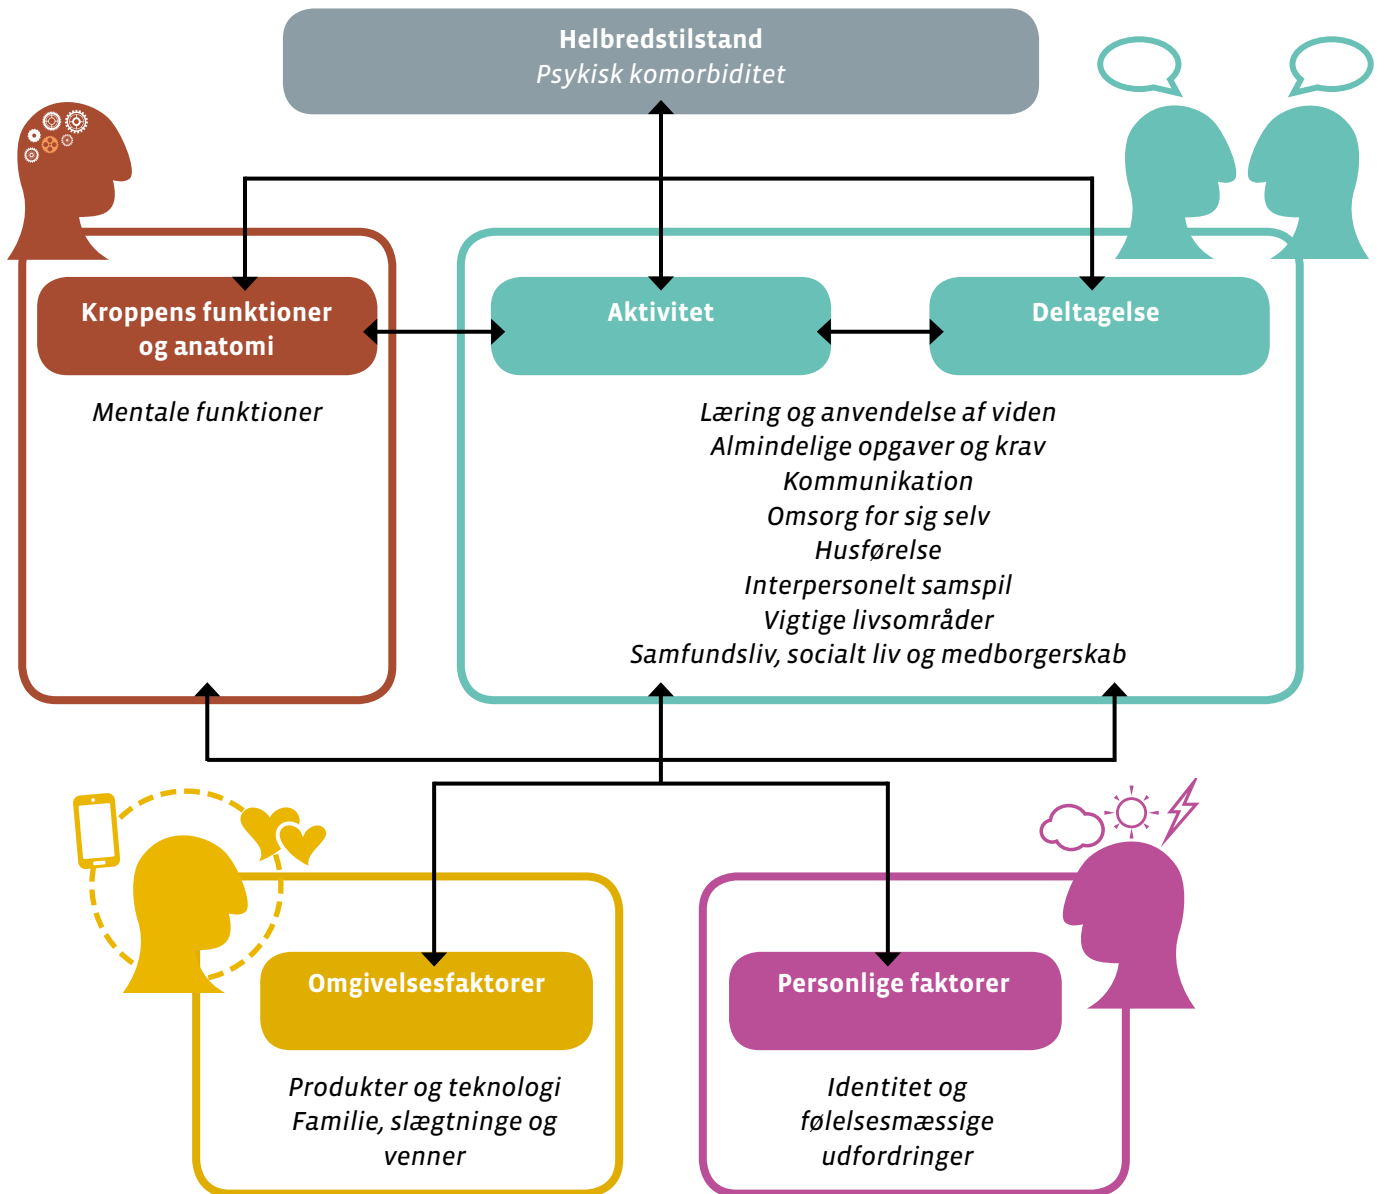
Helbredstilstand
Psykisk komorbiditet

Kroppens funktioner og anatomi

Mentale funktioner

Aktivitet

Deltagelse

Læring og anvendelse af viden
Almindelige opgaver og krav
Kommunikation
Omsorg for sig selv
Husførelse
Interpersonelt samspil
Vigtige livsområder
Samfundsliv, socialt liv og medborgerskab

Omgivelsesfaktorer

Produkter og teknologi
Familie, slægtninge og venner

Personlige faktorer

Identitet og følelsesmæssige udfordringer